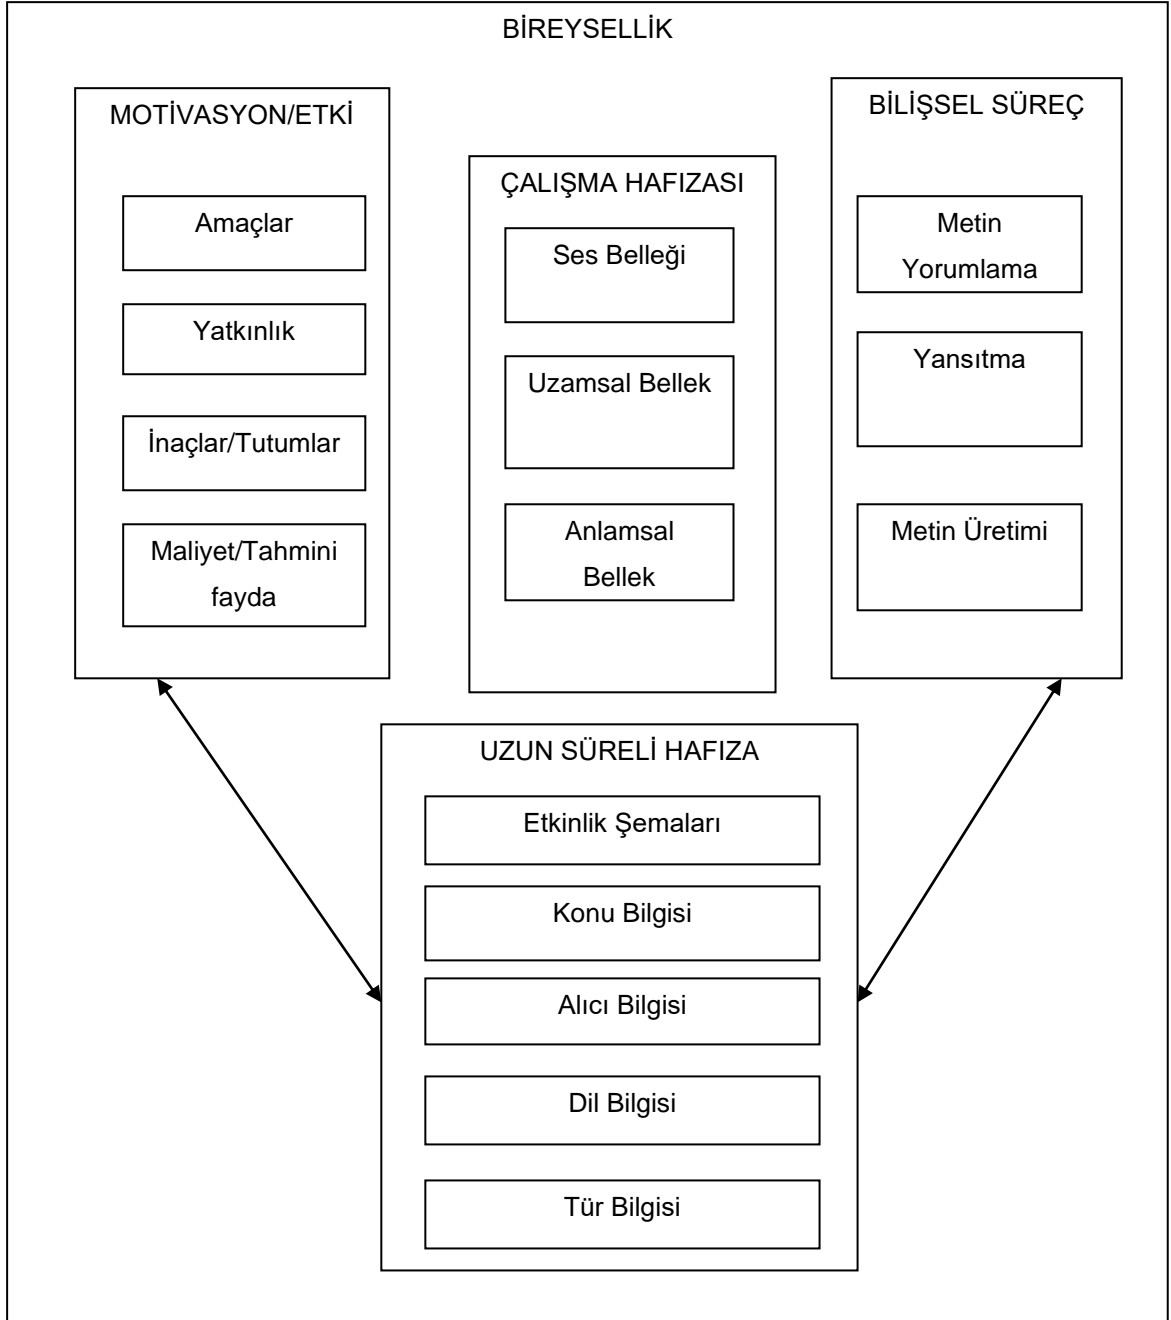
BİREYSELLİK

MOTİVASYON/ETKİ

Amaçlar

Yatkınlık

İnaçlar/Tutumlar

Maliyet/Tahmini fayda

ÇALIŞMA HAFIZASI

Ses Belleği

Uzamsal Bellek

Anlamsal Bellek

BİLİŞSEL SÜREÇ

Metin Yorumlama

Yansıtma

Metin Üretimi

UZUN SÜRELİ HAFIZA

Etkinlik Şemaları

Konu Bilgisi

Alıcı Bilgisi

Dil Bilgisi

Tür Bilgisi